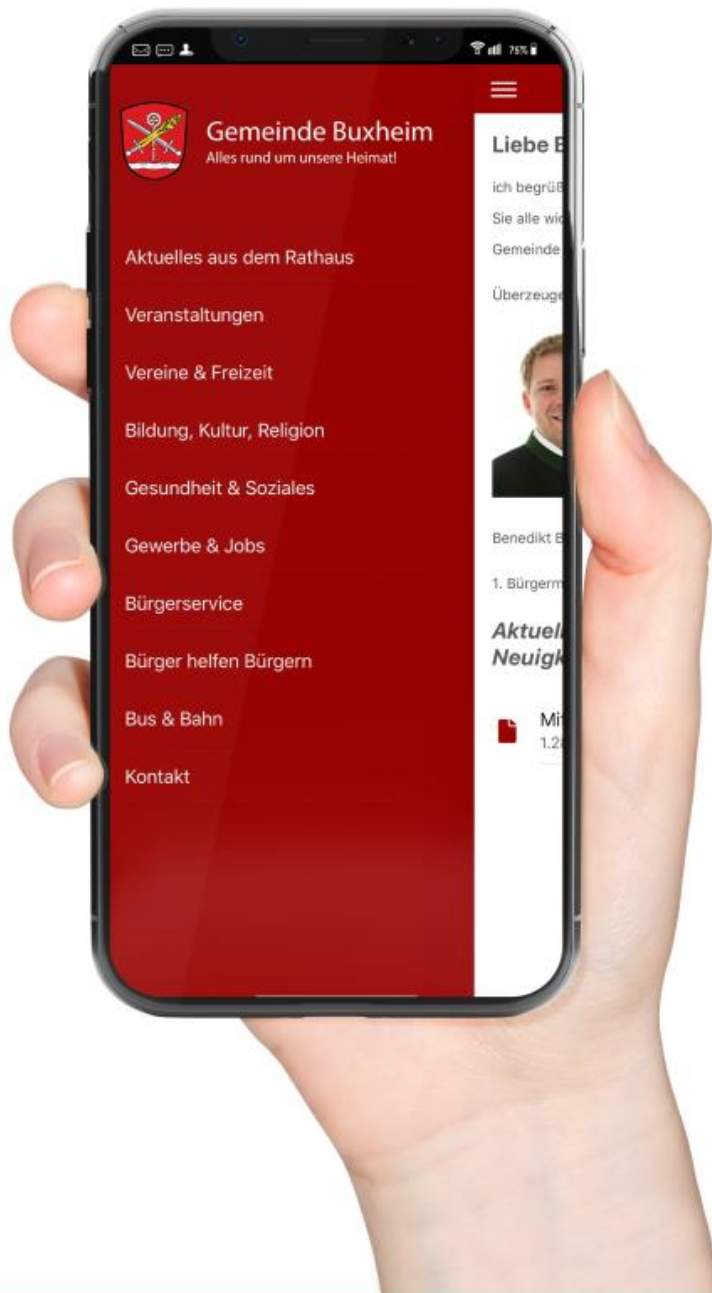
75%

Gemeinde Buxheim
Alles rund um unsere Heimat!

Aktuelles aus dem Rathaus

Veranstaltungen

Vereine & Freizeit

Bildung, Kultur, Religion

Gesundheit & Soziales

Gewerbe & Jobs

Bürgerservice

Bürger helfen Bürgern

Bus & Bahn

Kontakt

Liebe B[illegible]

ich begrüß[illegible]

Sie alle wi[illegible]

Gemeinde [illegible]

Überzeuge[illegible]

Benedikt B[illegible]

1. Bürgerm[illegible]

Aktuel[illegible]
Neuigk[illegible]

Mi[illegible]
1.2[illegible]